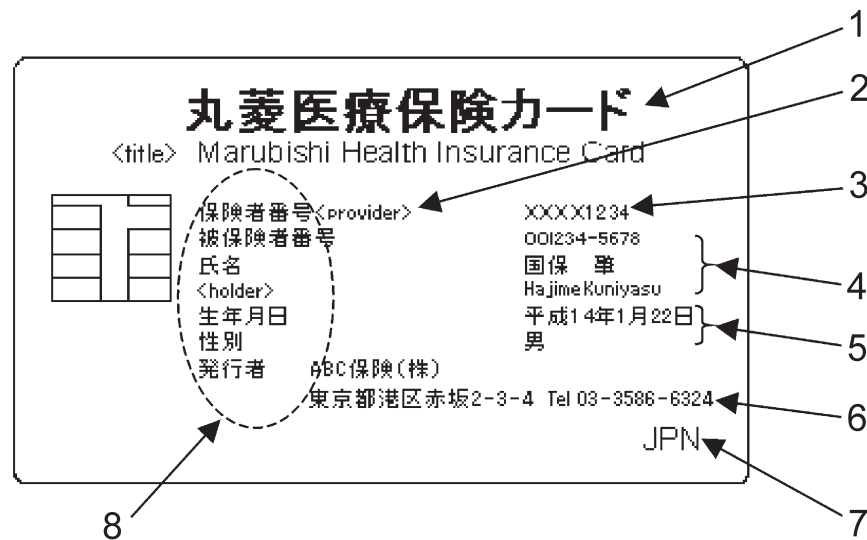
1
2
丸菱医療保険カード
<title> Marubishi Health Insurance Card
3
保険者番号<provider>
XXXX1234
被保険者番号
001234-5678
氏名
国保　肇
<holder>
Hajime Kuniyasu
4
生年月日
平成14年1月22日
性別
男
5
発行者
ABC保険(株)
東京都港区赤坂2-3-4 Tel 03-3586-6324
6
JPN
8
7